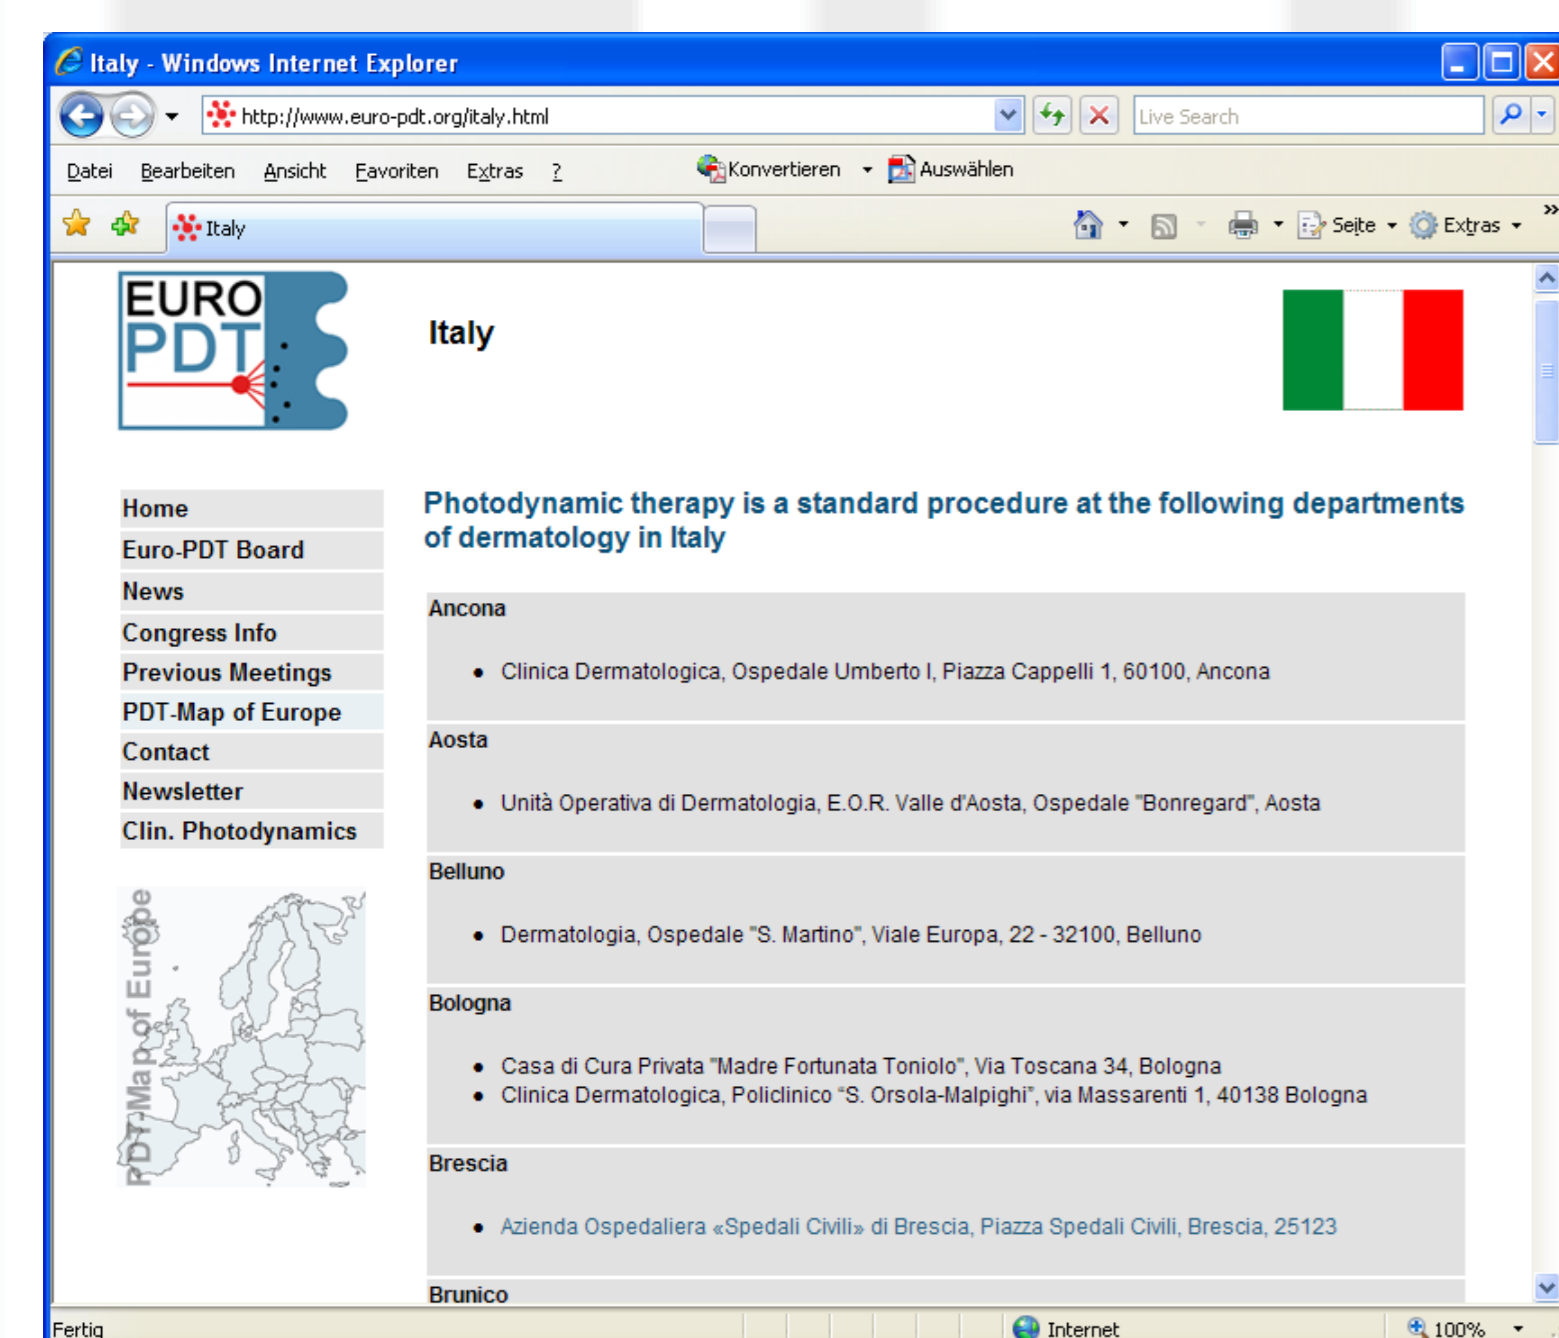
Italy - Windows Internet Explorer

http://www.euro-pdt.org/italy.html

Live Search

Datei Bearbeiten Ansicht Favoriten Extras ?

Konvertieren Auswählen

Italy

Seite Extras

EURO PDT

Italy

Home
Euro-PDT Board
News
Congress Info
Previous Meetings
PDT-Map of Europe
Contact
Newsletter
Clin. Photodynamics

PDT-Map of Europe

Photodynamic therapy is a standard procedure at the following departments of dermatology in Italy

Ancona

- Clinica Dermatologica, Ospedale Umberto I, Piazza Cappelli 1, 60100, Ancona

Aosta

- Unità Operativa di Dermatologia, E.O.R. Valle d'Aosta, Ospedale "Bonregard", Aosta

Belluno

- Dermatologia, Ospedale "S. Martino", Viale Europa, 22 - 32100, Belluno

Bologna

- Casa di Cura Privata "Madre Fortunata Toniolo", Via Toscana 34, Bologna
- Clinica Dermatologica, Policlinico "S. Orsola-Malpighi", via Massarenti 1, 40138 Bologna

Brescia

- Azienda Ospedaliera «Spedali Civili» di Brescia, Piazza Spedali Civili, Brescia, 25123

Brunico

Fertig

Internet

100%